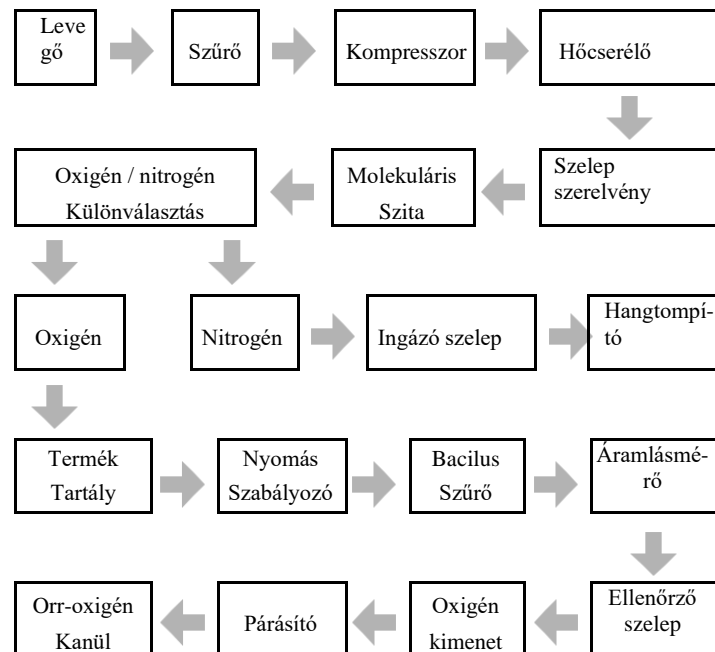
Levegő

Szűrő

Kompresszor

Hőcserélő

Szelep szerelvény

Molekuláris Szita

Oxigén / nitrogén Különválasztás

Oxigén

Nitrogén

Ingázó szelep

Hangtompító

Termék Tartály

Nyomás Szabályozó

Bacilus Szűrő

Áramlásmérő

Ellenőrző szelep

Oxigén kimenet

Párásító

Orr-oxigén Kanül